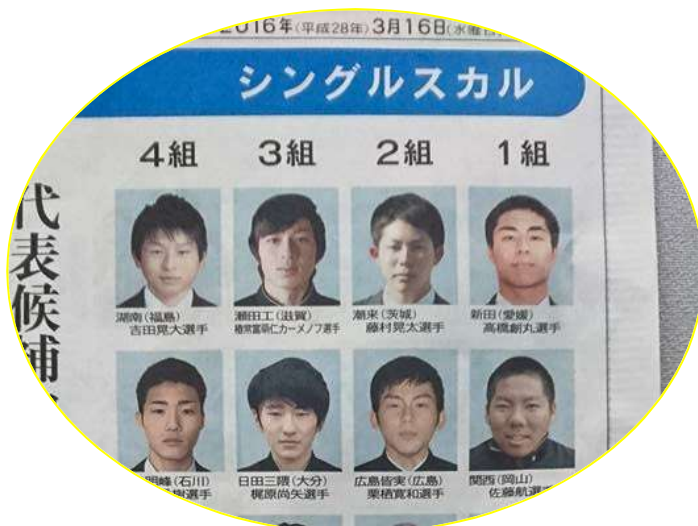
2016年(平成28年)3月16日(水曜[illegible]

シングルスカル

4組 3組 2組 1組

代表候補

湖南(福島)
吉田晃大選手

瀬田工(滋賀)
稗貫富仁カーメノフ選手

潮来(茨城)
藤村晃太選手

新田(愛媛)
高橋創丸選手

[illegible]明峰(石川)
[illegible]選手

日田三隈(大分)
梶原尚矢選手

広島皆実(広島)
栗栖寛和選手

関西(岡山)
佐藤航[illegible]